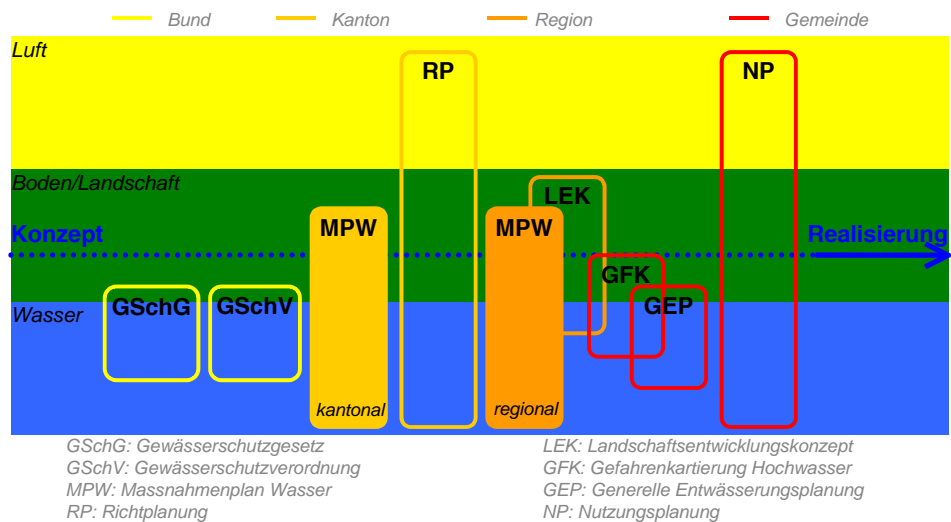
Bund
Kanton
Region
Gemeinde

Luft

RP

NP

Boden/Landschaft

LEK

Konzept

MPW

MPW

Realisierung

GFK

Wasser

GSchG

GSchV

GEP

kantonal

regional

GSchG: Gewässerschutzgesetz
GSchV: Gewässerschutzverordnung
MPW: Massnahmenplan Wasser
RP: Richtplanung

LEK: Landschaftsentwicklungskonzept
GFK: Gefahrenkartierung Hochwasser
GEP: Generelle Entwässerungsplanung
NP: Nutzungsplanung